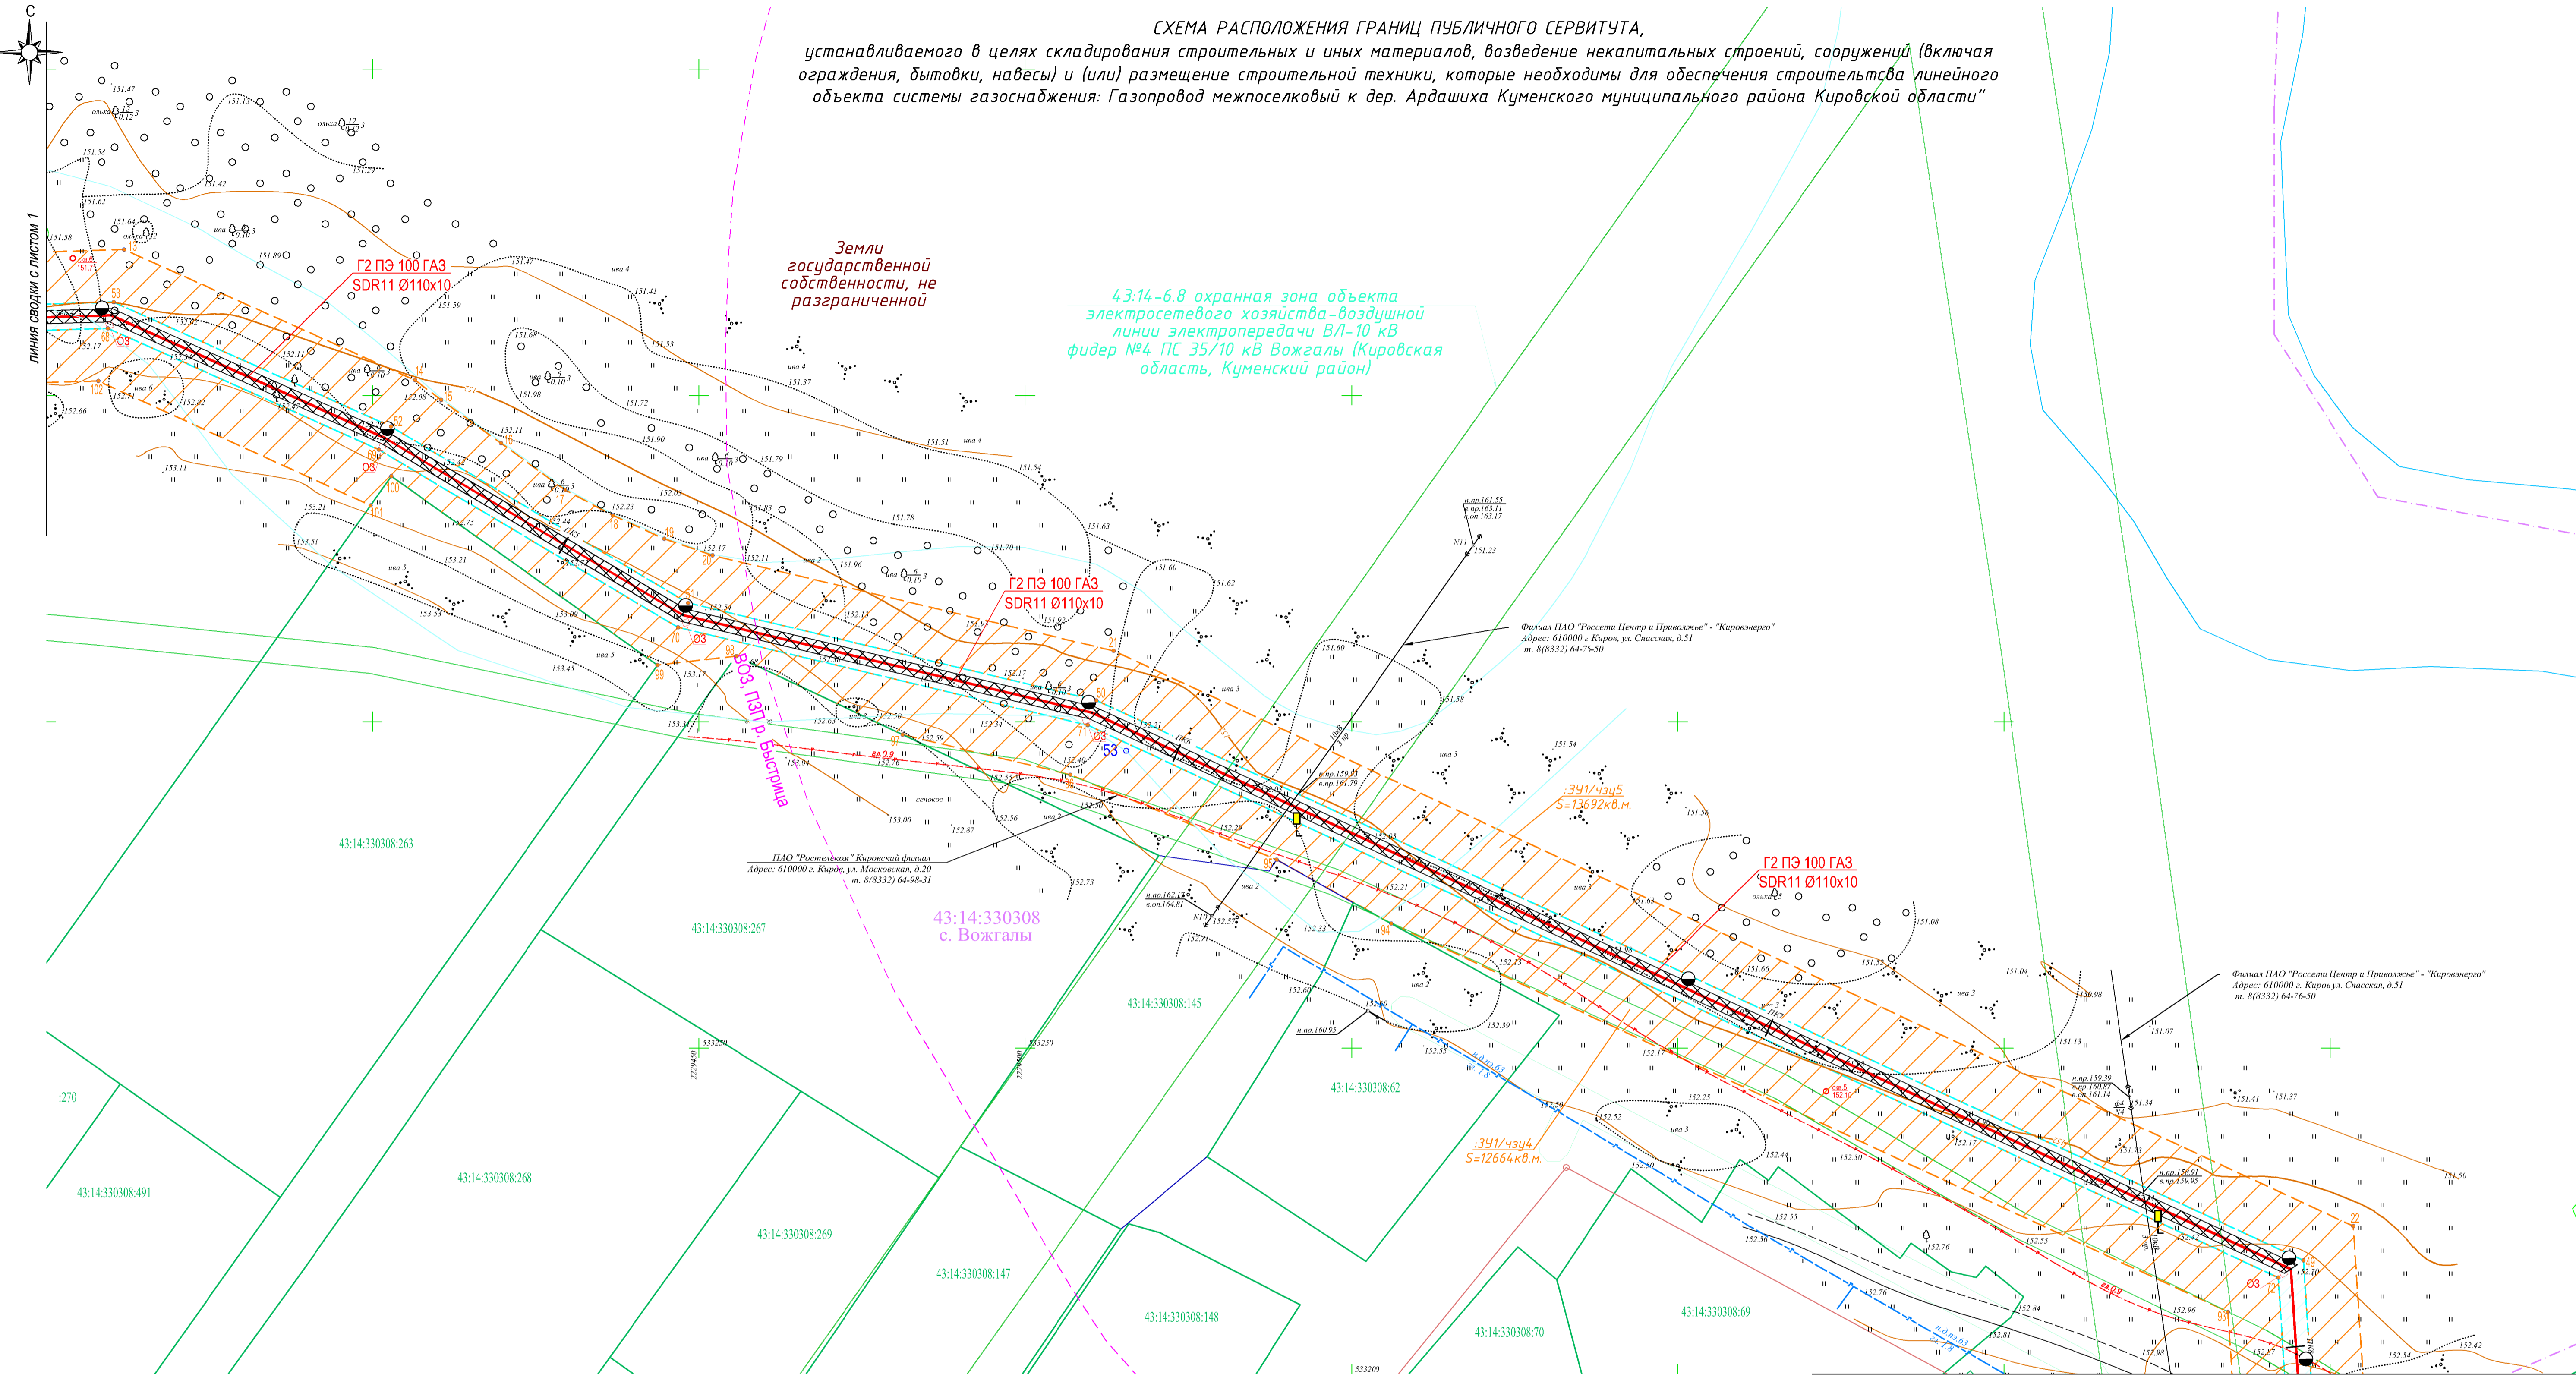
С

СХЕМА РАСПОЛОЖЕНИЯ ГРАНИЦ ПУБЛИЧНОГО СЕРВИТУТА,
устанавливаемого в целях складирования строительных и иных материалов, возведение некапитальных строений, сооружений (включая ограждения, бытовки, навесы) и (или) размещение строительной техники, которые необходимы для обеспечения строительтсва линейного объекта системы газоснабжения: Газопровод межпоселковый к дер. Ардашиха Куменского муниципального района Кировской области"

линия сводки с листом 1

Земли государственной собственности, не разграниченной

Г2 ПЭ 100 ГАЗ
SDR11 Ø110х10

Г2 ПЭ 100 ГАЗ
SDR11 Ø110х10

Г2 ПЭ 100 ГАЗ
SDR11 Ø110х10

43:14-6.8 охранная зона объекта электросетевого хозяйства-воздушной линии электропередачи ВЛ-10 кВ фидер №4 ПС 35/10 кВ Вожгалы (Кировская область, Куменский район)

ВОЗ, ПЗП р. Быстрица

Филиал ПАО "Россети Центр и Приволжье" - "Кировэнерго"
Адрес: 610000 г. Киров, ул. Спасская, д.51
т. 8(8332) 64-75-50

Филиал ПАО "Россети Центр и Приволжье" - "Кировэнерго"
Адрес: 610000 г. Киров ул. Спасская, д.51
т. 8(8332) 64-76-50

ПАО "Ростелеком" Кировский филиал
Адрес: 610000 г. Киров, ул. Московская, д.20
т. 8(8332) 64-98-31

:ЗУ1/чзу5
S=13692кв.м.

:ЗУ1/чзу4
S=12664кв.м.

43:14:330308
с. Вожгалы

43:14:330308:263
43:14:330308:267
43:14:330308:145
43:14:330308:62
43:14:330308:268
43:14:330308:269
43:14:330308:147
43:14:330308:148
43:14:330308:70
43:14:330308:69
43:14:330308:491
:270

53 О3 68 104 52 69 О3 100 101 70 О3 98 99 97 71 О3 50 21 20 19 18 17 16 15 14 13 95 94 22 72 93 О3 53

151.47 151.13 151.58 151.62 151.64 151.89 151.42 151.29 151.47 151.59 151.41 151.68 151.53 151.98 151.72 151.37 151.90 151.51 151.79 151.54 151.78 151.83 151.63 151.70 151.60 151.62 151.96 151.60 151.58 151.54 151.56 151.08 151.04 151.13 151.07 151.34 151.41 151.37 151.50 151.23

152.17 152.11 152.08 152.66 152.71 152.92 152.11 152.03 152.23 152.17 152.11 152.44 152.75 152.13 152.9 152.93 152.17 152.21 152.34 152.59 152.63 152.50 152.76 152.40 152.55 152.56 152.50 152.29 152.05 152.21 152.33 152.71 152.60 152.39 152.55 152.50 152.52 152.25 152.44 152.30 152.17 152.55 152.56 152.76 152.84 152.81 152.96 152.98 152.87 152.54 152.42 152.42 152.70

153.11 153.21 153.51 153.21 153.53 153.09 153.45 153.17 153.31 153.04 153.00 152.87 152.73

ива 4 ива 3 ива 2 ива 5 ива 6 ольха сенокос

н.пр.161.55 н.пр.163.11 в.оп.163.17 N11
н.пр.159.95 в.пр.161.79
н.пр.162.13 в.оп.164.81 N10
н.пр.160.95
н.пр.159.39 в.пр.160.87 в.оп.161.14
н.пр.158.91 в.пр.159.95

533250 533250 533200 2229450 2229500